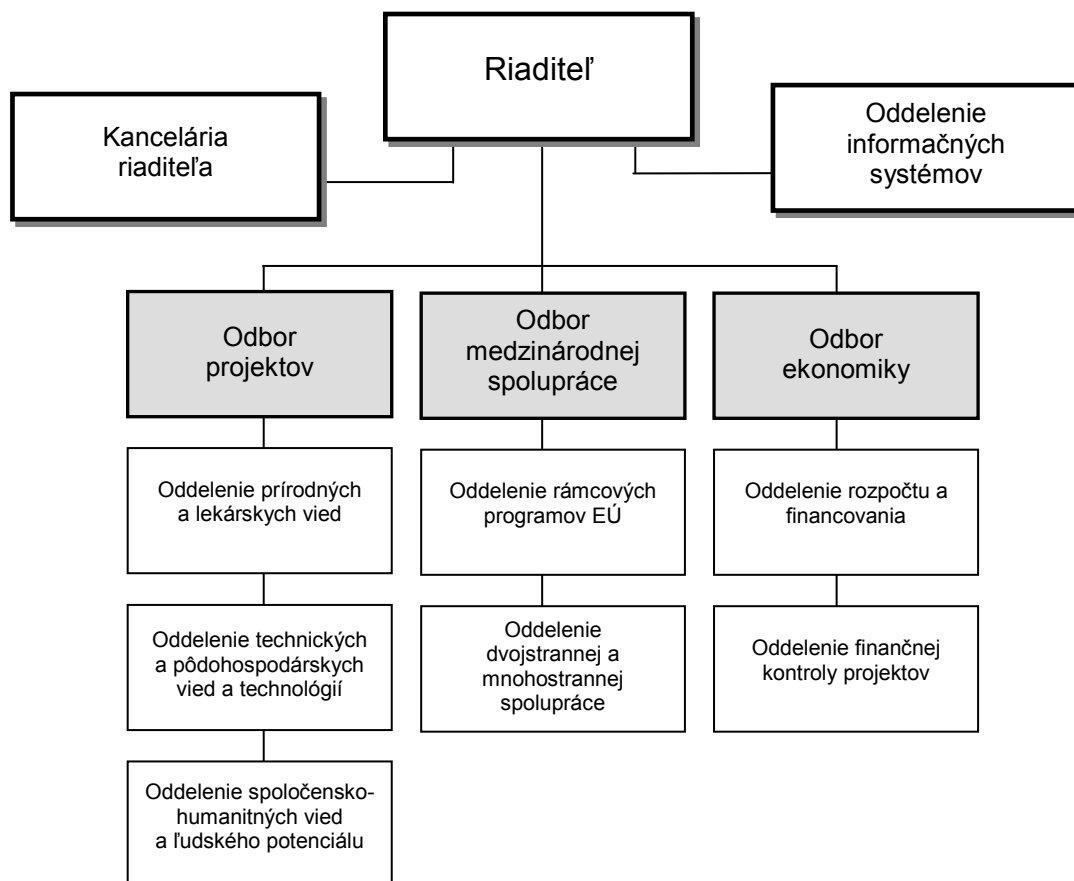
Riaditeľ

Kancelária riaditeľa

Oddelenie informačných systémov

Odbor projektov

Odbor medzinárodnej spolupráce

Odbor ekonomiky

Oddelenie prírodných a lekárskych vied

Oddelenie technických a pôdohospodárskych vied a technológií

Oddelenie spoločensko-humanitných vied a ľudského potenciálu

Oddelenie rámcových programov EÚ

Oddelenie dvojstrannej a mnohostrannej spolupráce

Oddelenie rozpočtu a financovania

Oddelenie finančnej kontroly projektov